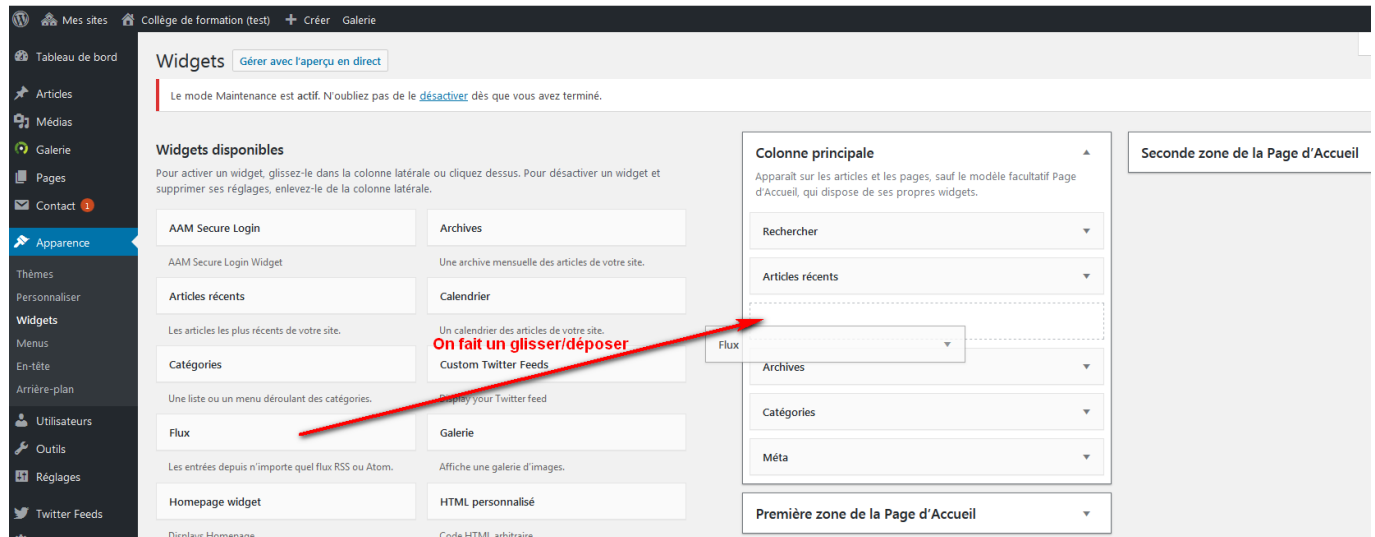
Mes sites Collège de formation (test) + Créer Galerie

Tableau de bord

Articles

Médias

Galerie

Pages

Contact 1

Apparence

Thèmes

Personnaliser

Widgets

Menus

En-tête

Arrière-plan

Utilisateurs

Outils

Réglages

Twitter Feeds

Widgets Gérer avec l'aperçu en direct

Le mode Maintenance est actif. N'oubliez pas de le désactiver dès que vous avez terminé.

Widgets disponibles

Pour activer un widget, glissez-le dans la colonne latérale ou cliquez dessus. Pour désactiver un widget et supprimer ses réglages, enlevez-le de la colonne latérale.

AAM Secure Login

AAM Secure Login Widget

Archives

Une archive mensuelle des articles de votre site.

Articles récents

Les articles les plus récents de votre site.

Calendrier

Un calendrier des articles de votre site.

Catégories

Une liste ou un menu déroulant des catégories.

Custom Twitter Feeds

Display your Twitter feed

Flux

Les entrées depuis n'importe quel flux RSS ou Atom.

Galerie

Affiche une galerie d'images.

Homepage widget

Displays Homepage

HTML personnalisé

Code HTML arbitraire

On fait un glisser/déposer

Colonne principale

Apparaît sur les articles et les pages, sauf le modèle facultatif Page d'Accueil, qui dispose de ses propres widgets.

Rechercher

Articles récents

Flux

Archives

Catégories

Méta

Première zone de la Page d'Accueil

Seconde zone de la Page d'Accueil